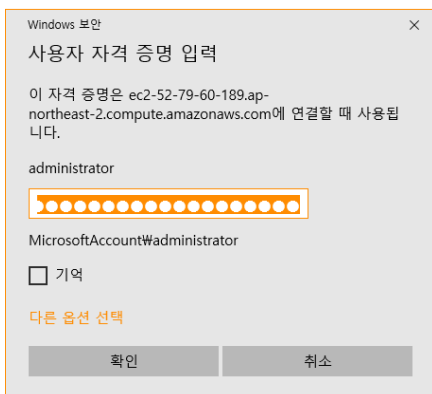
Windows 보안

×

사용자 자격 증명 입력

이 자격 증명은 ec2-52-79-60-189.ap-northeast-2.compute.amazonaws.com에 연결할 때 사용됩니다.

administrator

●●●●●●●●●●●●●●●●●

MicrosoftAccount₩administrator

기억

다른 옵션 선택

확인

취소